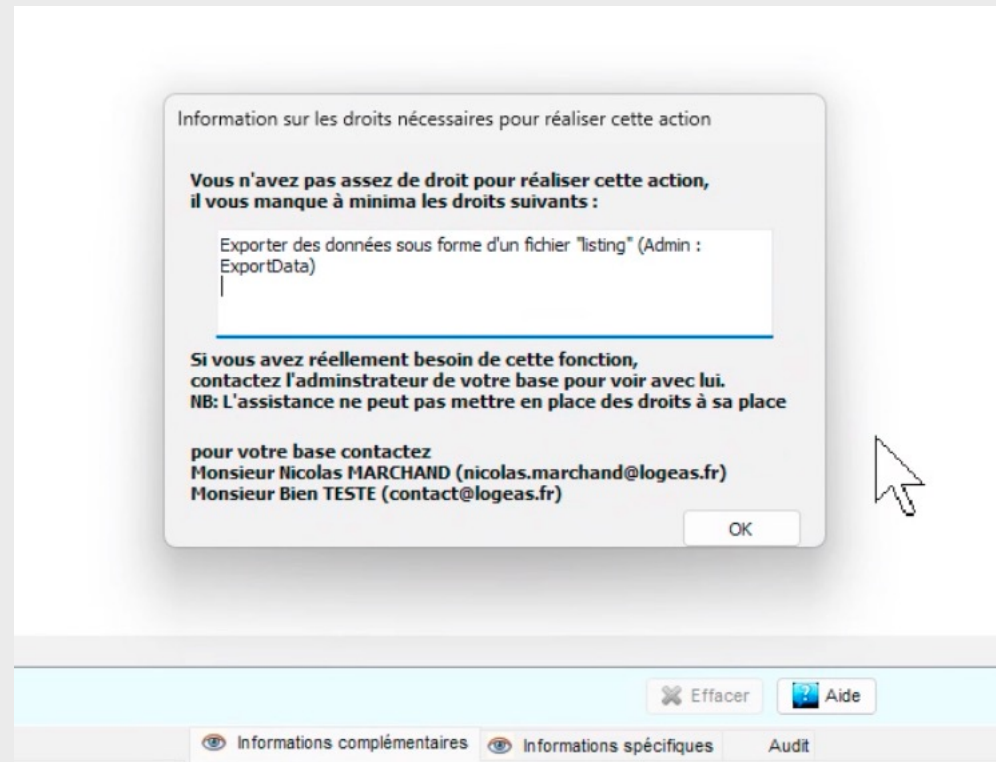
Information sur les droits nécessaires pour réaliser cette action

Vous n'avez pas assez de droit pour réaliser cette action, il vous manque à minima les droits suivants :

Exporter des données sous forme d'un fichier "listing" (Admin : ExportData)

Si vous avez réellement besoin de cette fonction, contactez l'adminstrateur de votre base pour voir avec lui.
NB: L'assistance ne peut pas mettre en place des droits à sa place

pour votre base contactez
Monsieur Nicolas MARCHAND (nicolas.marchand@logeas.fr)
Monsieur Bien TESTE (contact@logeas.fr)

OK

Effacer Aide

Informations complémentaires Informations spécifiques Audit